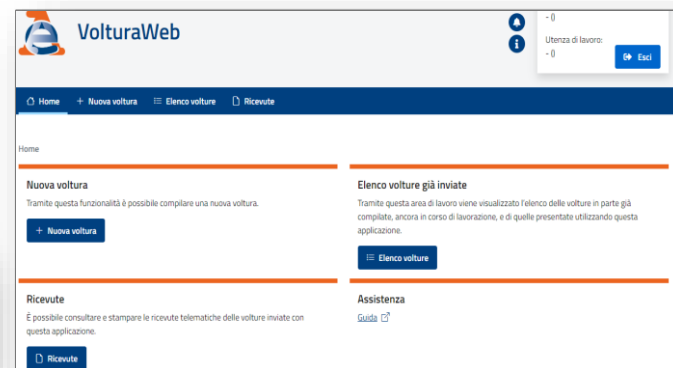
VolturaWeb

- 0
Utenza di lavoro:
- 0
Esci

Home
+ Nuova voltura
Elenco volture
Ricevute

Home

Nuova voltura
Tramite questa funzionalità è possibile compilare una nuova voltura.
+ Nuova voltura

Elenco volture già inviate
Tramite questa area di lavoro viene visualizzato l'elenco delle volture in parte già compilate, ancora in corso di lavorazione, e di quelle presentate utilizzando questa applicazione.
Elenco volture

Ricevute
È possibile consultare e stampare le ricevute telematiche delle volture inviate con questa applicazione.
Ricevute

Assistenza
Guida